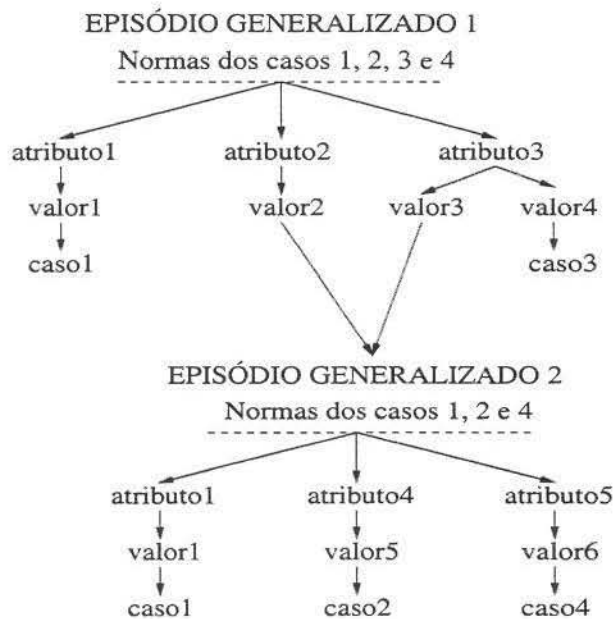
EPISÓDIO GENERALIZADO 1

Normas dos casos 1, 2, 3 e 4

atributo1
valor1
caso1

atributo2
valor2

atributo3
valor3
valor4
caso3

EPISÓDIO GENERALIZADO 2

Normas dos casos 1, 2 e 4

atributo1
valor1
caso1

atributo4
valor5
caso2

atributo5
valor6
caso4